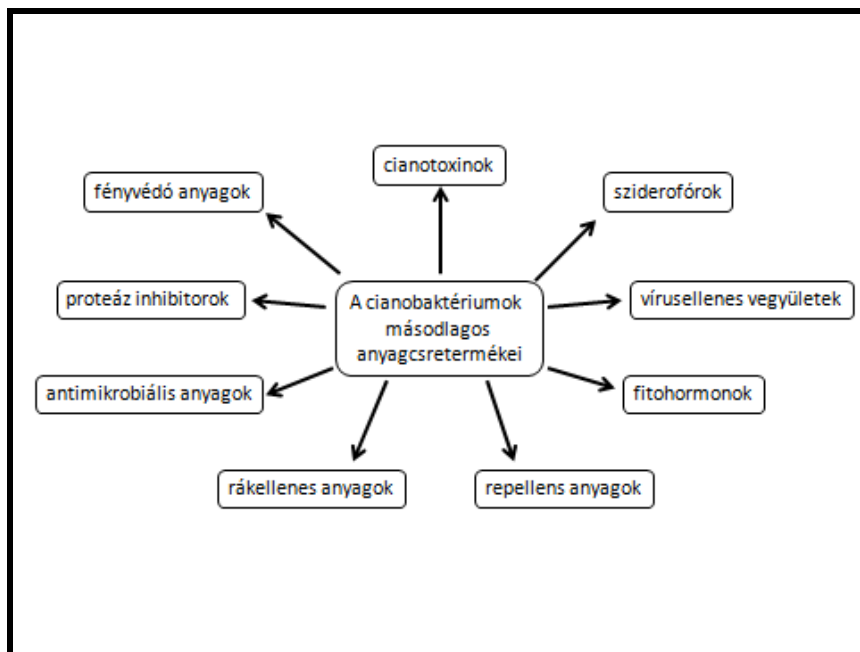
A cianobaktériumok másodlagos anyagcseretermékei

cianotoxinok

sziderofórok

vírusellenes vegyületek

fitohormonok

repellens anyagok

rákellenes anyagok

antimikrobiális anyagok

proteáz inhibitorok

fényvédő anyagok